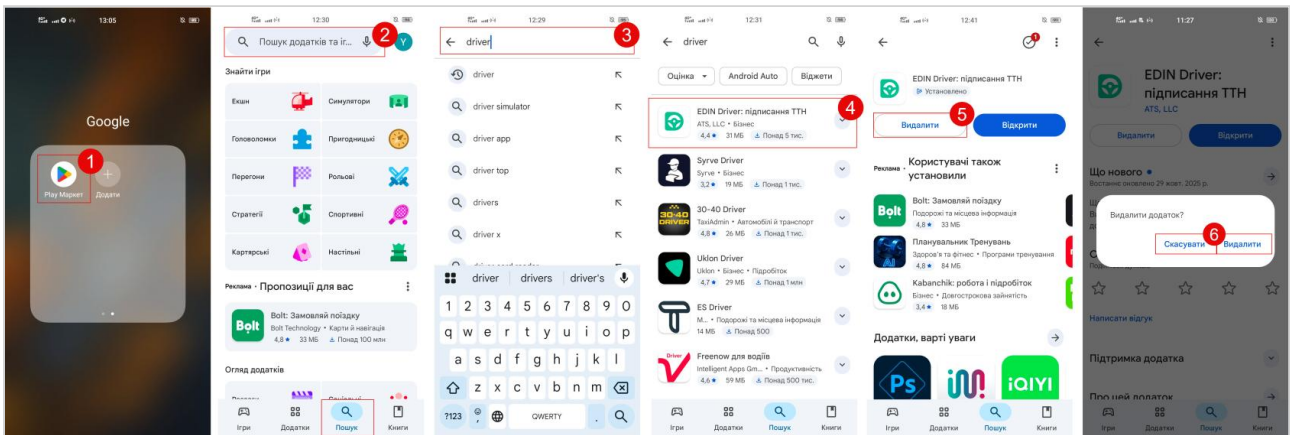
13:05

Google

1

Play Маркет

Додати

12:30

Пошук додатків та іг...

2

Y

Знайти ігри

Екшн

Симулятори

Головоломки

Пригодницькі

Перегони

Рольові

Стратегії

Спортивні

Картярські

Настільні

Реклама · Пропозиції для вас

Bolt: Замовляй поїздку

Bolt Technology • Карти й навігація

4,8 • 33 МБ Понад 100 млн

Огляд додатків

Ігри

Додатки

Пошук

Книги

12:29

driver

3

driver

driver simulator

driver app

driver top

drivers

driver x

driver

drivers

driver's

1 2 3 4 5 6 7 8 9 0

q w e r t y u i o p

a s d f g h j k l

z x c v b n m

?123

QWERTY

12:31

driver

Оцінка

Android Auto

Віджети

EDIN Driver: підписання ТТН

4

ATS, LLC • Бізнес

4,4 • 31 МБ Понад 5 тис.

Syrve Driver

Syrve • Бізнес

3,2 • 19 МБ Понад 1 тис.

30-40 Driver

TaxiAdmin • Автомобілі й транспорт

4,8 • 26 МБ Понад 1 тис.

Uklon Driver

Uklon • Бізнес • Підробіток

4,7 • 29 МБ Понад 1 млн

ES Driver

M... • Карти й місцева інформація

14 МБ Понад 500

Freenow для водіїв

Intelligent Apps Gm... • Продуктивність

4,6 • 59 МБ Понад 500 тис.

Ігри

Додатки

Пошук

Книги

12:41

EDIN Driver: підписання ТТН

Установлено

5

Видалити

Відкрити

Реклама · Користувачі також установили

Bolt: Замовляй поїздку

Подорожі та місцева інформація

4,8 • 33 МБ

Планувальник Тренувань

Здоров'я та фітнес • Програми тренування

4,8 • 84 МБ

Kabanchik: робота і підробіток

Бізнес • Довгострокова зайнятість

3,4 • 18 МБ

Додатки, варті уваги

Ігри

Додатки

Пошук

Книги

11:27

EDIN Driver: підписання ТТН

ATS, LLC

Видалити

Відкрити

Що нового •

Востаннє оновлено 29 жовт. 2025 р.

Видалити додаток?

6

Скасувати

Видалити

Написати відгук

Підтримка додатка

Про цей додаток

Ігри

Додатки

Пошук

Книги